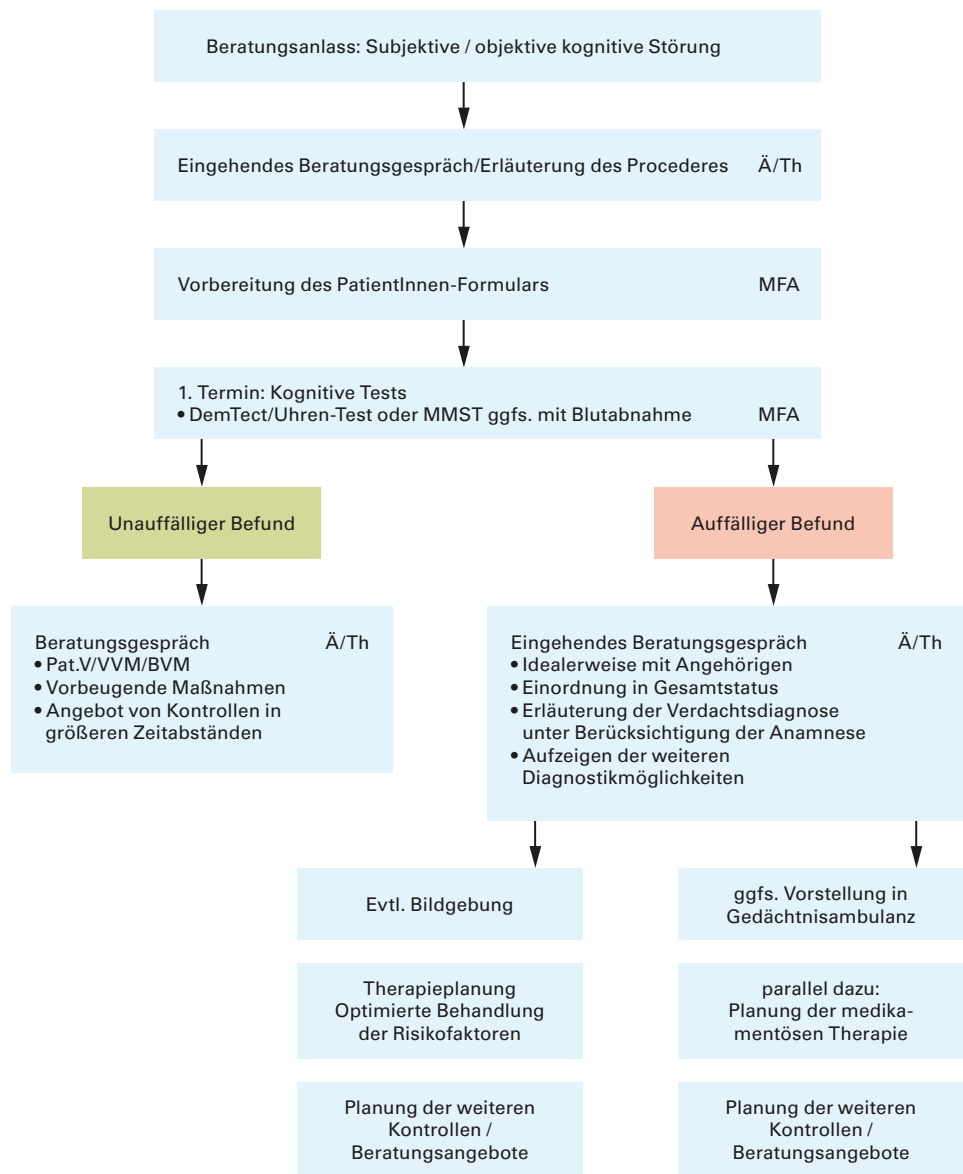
Beratungsanlass: Subjektive / objektive kognitive Störung

Eingehendes Beratungsgespräch/Erläuterung des Procederes Ä/Th

Vorbereitung des PatientInnen-Formulars MFA

1. Termin: Kognitive Tests
• DemTect/Uhren-Test oder MMST ggfs. mit Blutabnahme MFA

Unauffälliger Befund

Auffälliger Befund

Beratungsgespräch Ä/Th
• Pat.V/VVM/BVM
• Vorbeugende Maßnahmen
• Angebot von Kontrollen in größeren Zeitabständen

Eingehendes Beratungsgespräch Ä/Th
• Idealerweise mit Angehörigen
• Einordnung in Gesamtstatus
• Erläuterung der Verdachtsdiagnose unter Berücksichtigung der Anamnese
• Aufzeigen der weiteren Diagnostikmöglichkeiten

Evtl. Bildgebung

ggfs. Vorstellung in Gedächtnisambulanz

Therapieplanung Optimierte Behandlung der Risikofaktoren

parallel dazu: Planung der medikamentösen Therapie

Planung der weiteren Kontrollen / Beratungsangebote

Planung der weiteren Kontrollen / Beratungsangebote